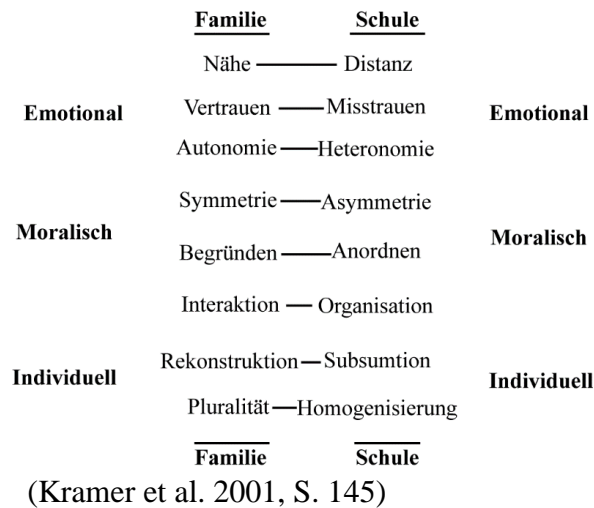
| | Familie | | Schule | |
|---|---|---|---|---|
| | Nähe | — | Distanz | |
| Emotional | Vertrauen | — | Misstrauen | Emotional |
| | Autonomie | — | Heteronomie | |
| | Symmetrie | — | Asymmetrie | |
| Moralisch | Begründen | — | Anordnen | Moralisch |
| | Interaktion | — | Organisation | |
| Individuell | Rekonstruktion | — | Subsumtion | Individuell |
| | Pluralität | — | Homogenisierung | |
| | Familie | | Schule | |

(Kramer et al. 2001, S. 145)